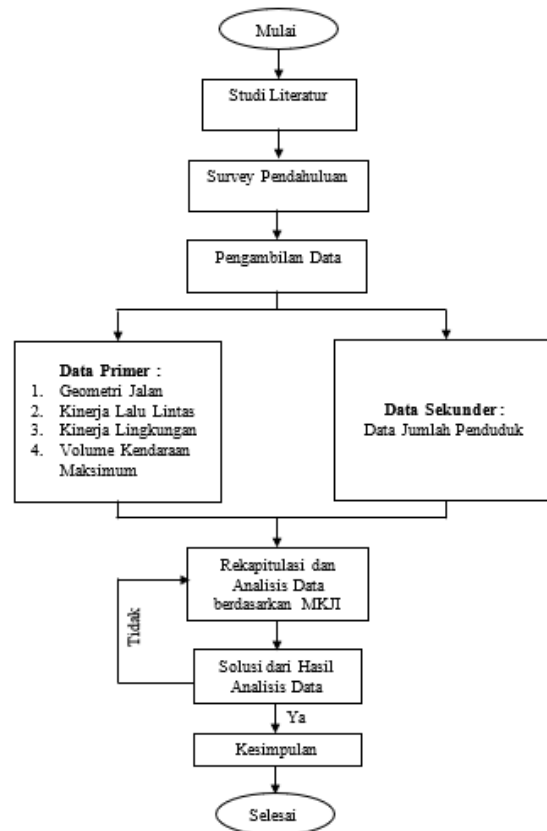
Mulai

Studi Literatur

Survey Pendahuluan

Pengambilan Data

Data Primer :
1. Geometri Jalan
2. Kinerja Lalu Lintas
3. Kinerja Lingkungan
4. Volume Kendaraan Maksimum

Data Sekunder :
Data Jumlah Penduduk

Rekapitulasi dan Analisis Data berdasarkan MKJI

Tidak

Solusi dari Hasil Analisis Data

Ya

Kesimpulan

Selesai